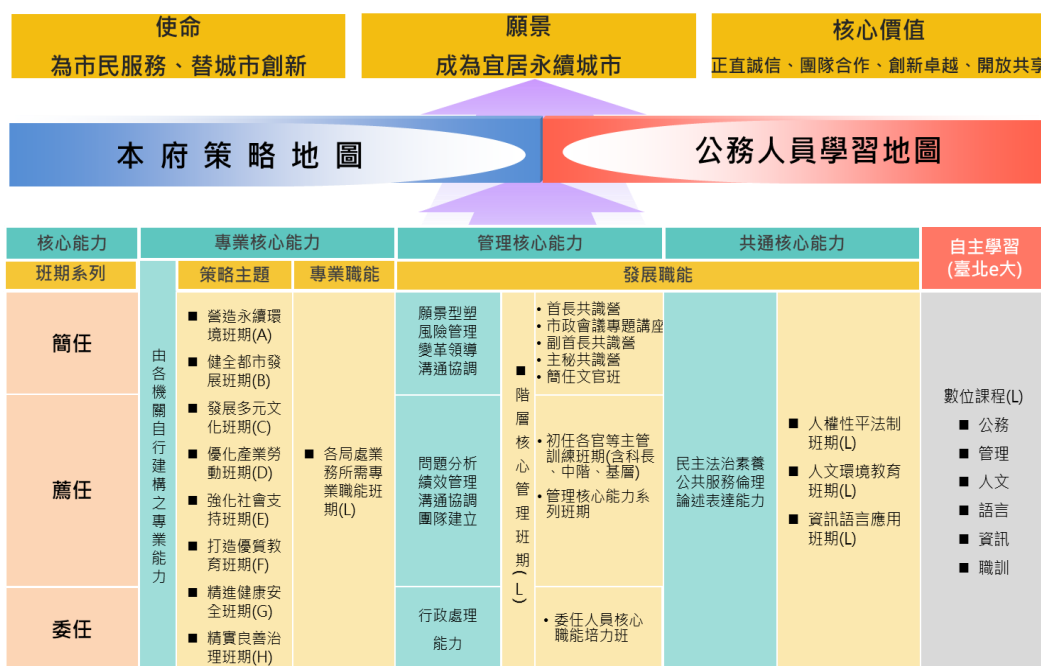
使命
為市民服務、替城市創新

願景
成為宜居永續城市

核心價值
正直誠信、團隊合作、創新卓越、開放共享

本府策略地圖

公務人員學習地圖

核心能力

專業核心能力

管理核心能力

共通核心能力

自主學習 (臺北e大)

班期系列

策略主題

專業職能

發展職能

簡任

薦任

委任

由各機關自行建構之專業能力

■ 營造永續環境班期(A)
■ 健全都市發展班期(B)
■ 發展多元文化班期(C)
■ 優化產業勞動班期(D)
■ 強化社會支持班期(E)
■ 打造優質教育班期(F)
■ 精進健康安全班期(G)
■ 精實良善治理班期(H)

■ 各局處業務所需專業職能班期(L)

願景型塑
風險管理
變革領導
溝通協調

問題分析
績效管理
溝通協調
團隊建立

行政處理
能力

■ 階層核心管理班期(L)

• 首長共識營
• 市政會議專題講座
• 副首長共識營
• 主秘共識營
• 簡任文官班

• 初任各官等主管訓練班期(含科長、中階、基層)
• 管理核心能力系列班期

• 委任人員核心職能培力班

民主法治素養
公共服務倫理
論述表達能力

■ 人權性平法制班期(L)
■ 人文環境教育班期(L)
■ 資訊語言應用班期(L)

數位課程(L)
■ 公務
■ 管理
■ 人文
■ 語言
■ 資訊
■ 職訓